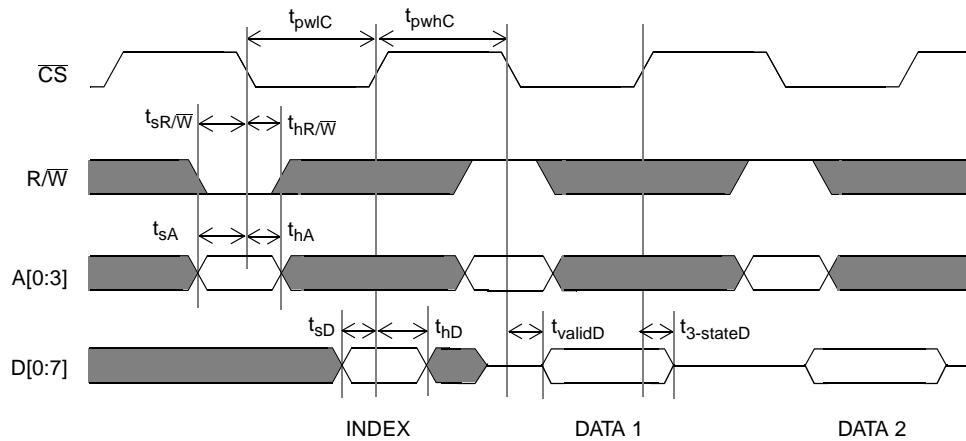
$t_{pwlC}$
$t_{pwhC}$
$\overline{CS}$
$t_{sR/\overline{W}}$
$t_{hR/\overline{W}}$
$R/\overline{W}$
$t_{sA}$
$t_{hA}$
A[0:3]
$t_{sD}$
$t_{hD}$
$t_{validD}$
$t_{3\text{-}stateD}$
D[0:7]
INDEX
DATA 1
DATA 2